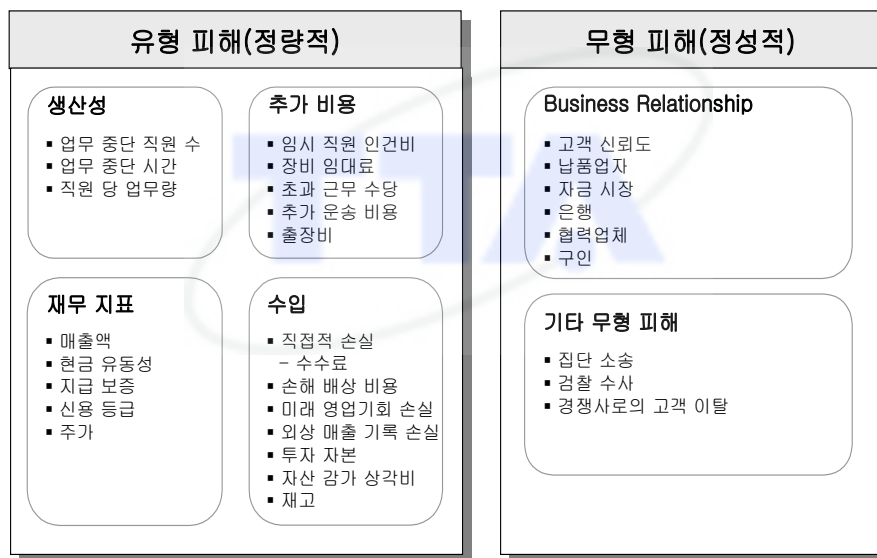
유형 피해(정량적)

생산성

▪ 업무 중단 직원 수
▪ 업무 중단 시간
▪ 직원 당 업무량

추가 비용

▪ 임시 직원 인건비
▪ 장비 임대료
▪ 초과 근무 수당
▪ 추가 운송 비용
▪ 출장비

재무 지표

▪ 매출액
▪ 현금 유동성
▪ 지급 보증
▪ 신용 등급
▪ 주가

수입

▪ 직접적 손실
 – 수수료
▪ 손해 배상 비용
▪ 미래 영업기회 손실
▪ 외상 매출 기록 손실
▪ 투자 자본
▪ 자산 감가 상각비
▪ 재고

무형 피해(정성적)

Business Relationship

▪ 고객 신뢰도
▪ 납품업자
▪ 자금 시장
▪ 은행
▪ 협력업체
▪ 구인

기타 무형 피해

▪ 집단 소송
▪ 검찰 수사
▪ 경쟁사로의 고객 이탈